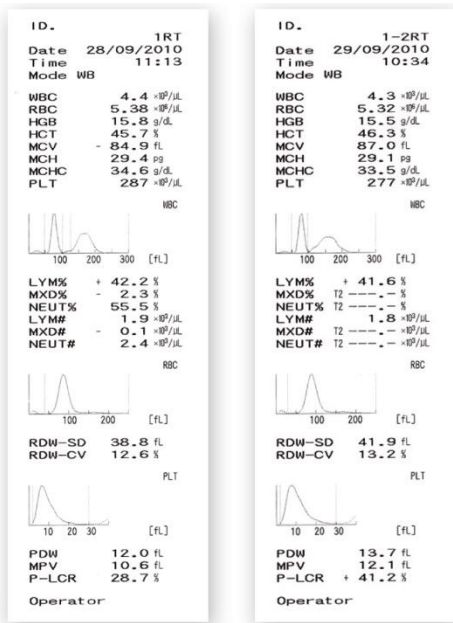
ID.
1RT
Date 28/09/2010
Time 11:13
Mode WB

| | |
|---|---|
| WBC | 4.4 $\times10^3/\mu L$ |
| RBC | 5.38 $\times10^6/\mu L$ |
| HGB | 15.8 g/dL |
| HCT | 45.7 % |
| MCV | - 84.9 fL |
| MCH | 29.4 pg |
| MCHC | 34.6 g/dL |
| PLT | 287 $\times10^3/\mu L$ |

WBC
100 200 300 [fL]

| | |
|---|---|
| LYM% | + 42.2 % |
| MXD% | - 2.3 % |
| NEUT% | 55.5 % |
| LYM# | 1.9 $\times10^3/\mu L$ |
| MXD# | - 0.1 $\times10^3/\mu L$ |
| NEUT# | 2.4 $\times10^3/\mu L$ |

RBC
100 200 [fL]

| | |
|---|---|
| RDW-SD | 38.8 fL |
| RDW-CV | 12.6 % |

PLT
10 20 30 [fL]

| | |
|---|---|
| PDW | 12.0 fL |
| MPV | 10.6 fL |
| P-LCR | 28.7 % |

Operator

ID.
1-2RT
Date 29/09/2010
Time 10:34
Mode WB

| | |
|---|---|
| WBC | 4.3 $\times10^3/\mu L$ |
| RBC | 5.32 $\times10^6/\mu L$ |
| HGB | 15.5 g/dL |
| HCT | 46.3 % |
| MCV | 87.0 fL |
| MCH | 29.1 pg |
| MCHC | 33.5 g/dL |
| PLT | 277 $\times10^3/\mu L$ |

WBC
100 200 300 [fL]

| | |
|---|---|
| LYM% | + 41.6 % |
| MXD% | T2 ----.- % |
| NEUT% | T2 ----.- % |
| LYM# | 1.8 $\times10^3/\mu L$ |
| MXD# | T2 ----.- $\times10^3/\mu L$ |
| NEUT# | T2 ----.- $\times10^3/\mu L$ |

RBC
100 200 [fL]

| | |
|---|---|
| RDW-SD | 41.9 fL |
| RDW-CV | 13.2 % |

PLT
10 20 30 [fL]

| | |
|---|---|
| PDW | 13.7 fL |
| MPV | 12.1 fL |
| P-LCR | + 41.2 % |

Operator